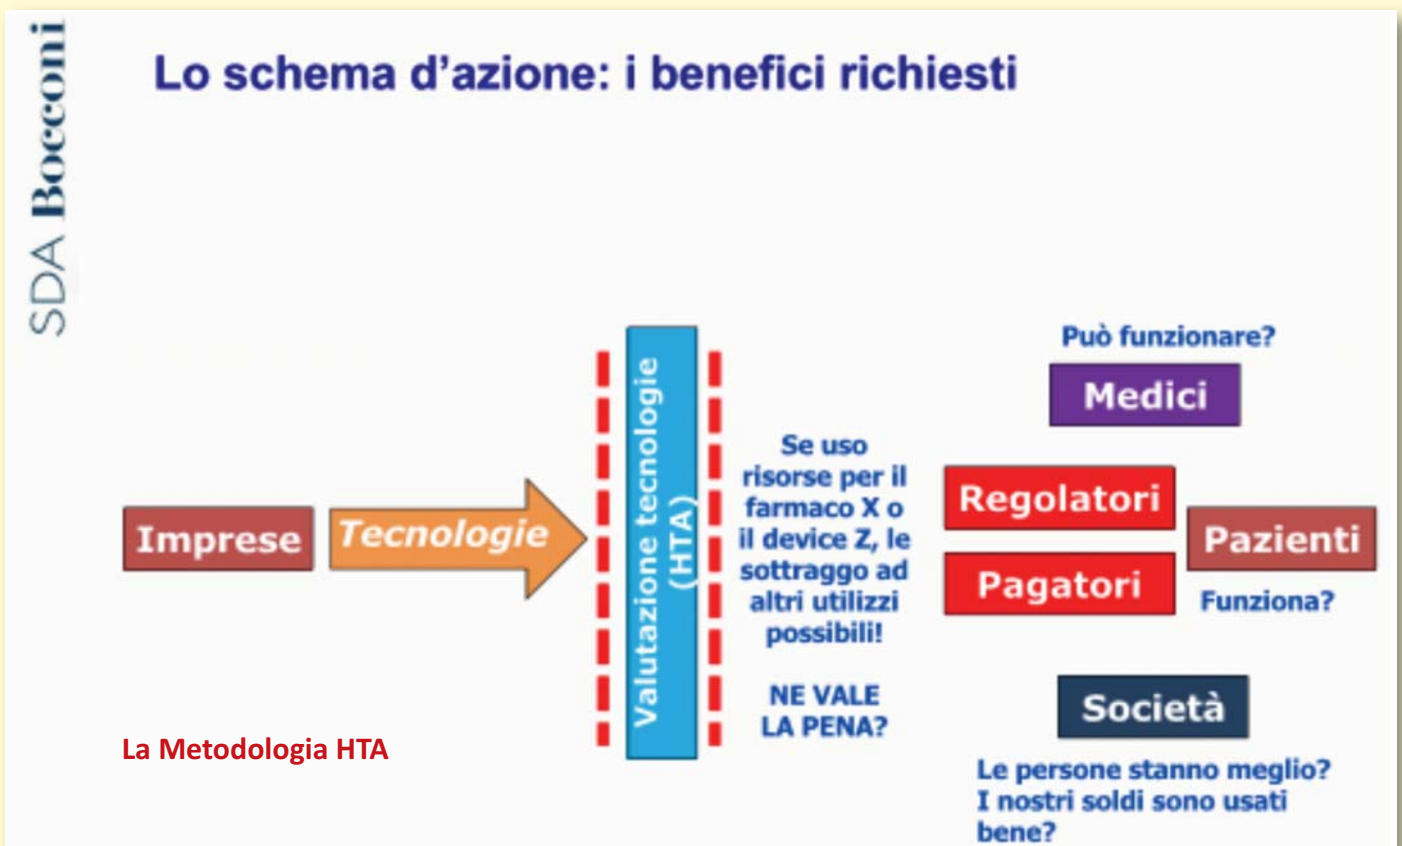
SDA Bocconi

Lo schema d'azione: i benefici richiesti

Imprese

Tecnologie

Valutazione tecnologie (HTA)

Se uso risorse per il farmaco X o il device Z, le sottraggo ad altri utilizzi possibili!

NE VALE LA PENA?

Può funzionare?

Medici

Regolatori

Pagatori

Pazienti

Funziona?

Società

Le persone stanno meglio? I nostri soldi sono usati bene?

La Metodologia HTA